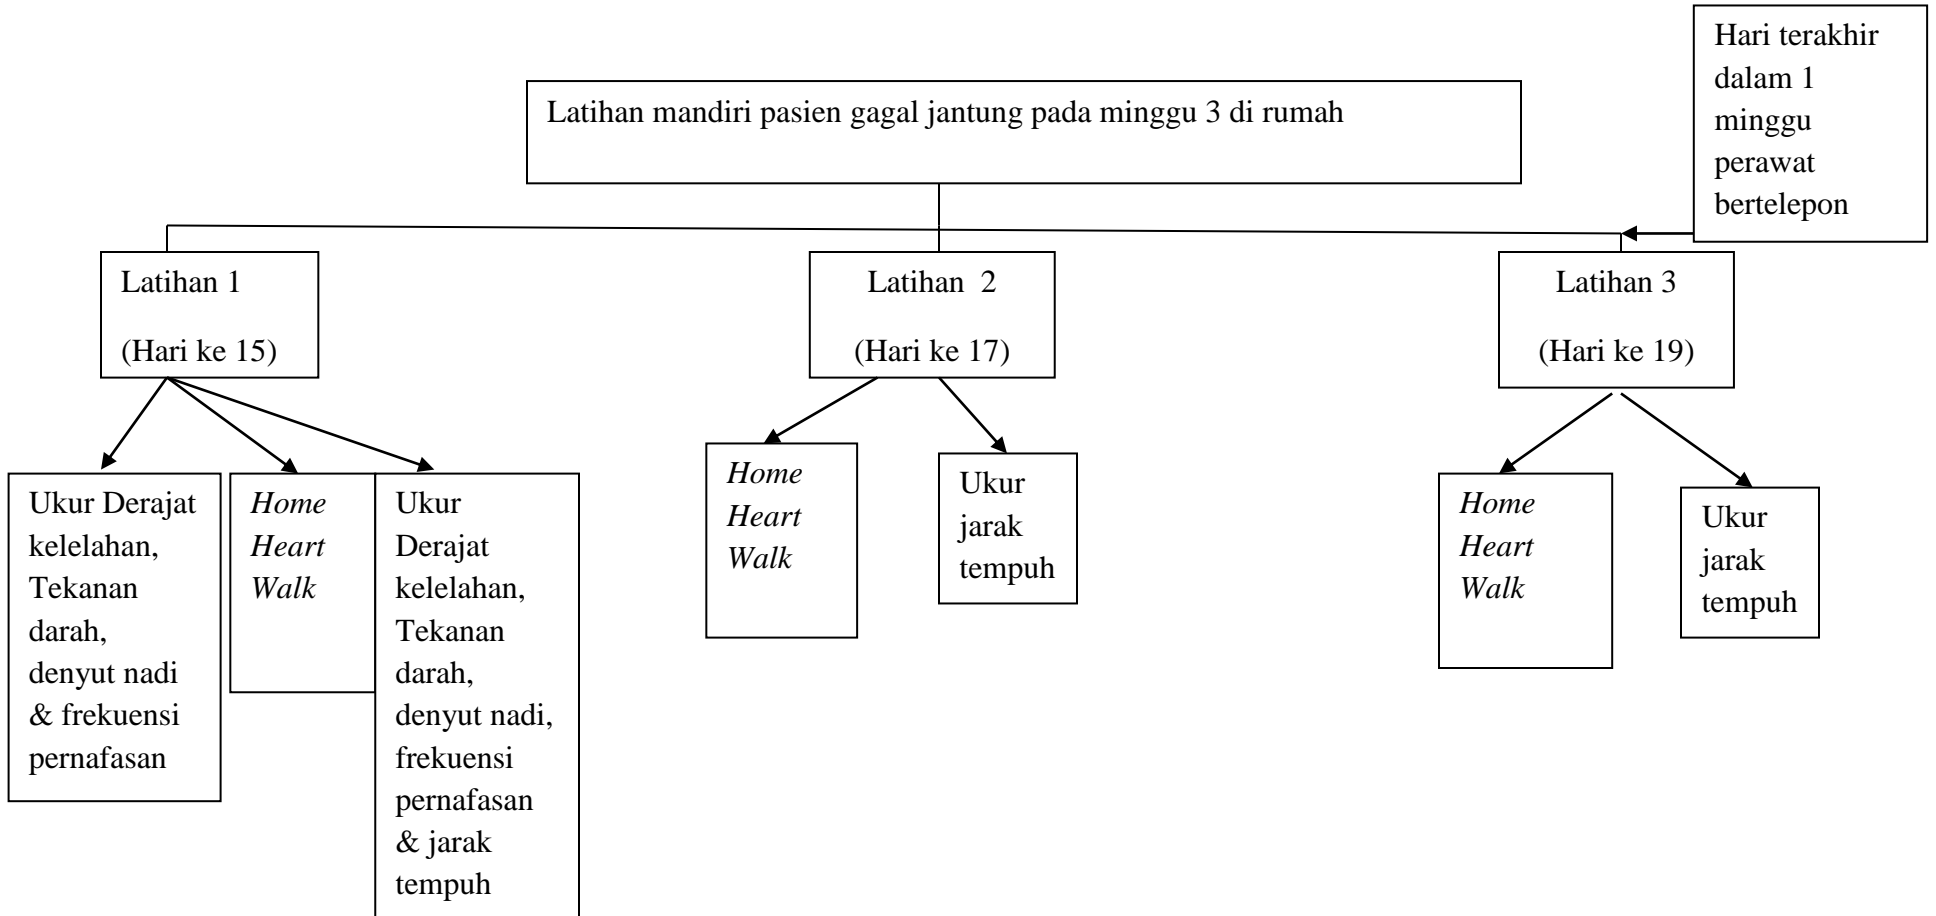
Hari terakhir dalam 1 minggu perawat bertelepon

Latihan mandiri pasien gagal jantung pada minggu 3 di rumah

Latihan 1

(Hari ke 15)

Latihan 2

(Hari ke 17)

Latihan 3

(Hari ke 19)

Ukur Derajat kelelahan, Tekanan darah, denyut nadi & frekuensi pernafasan

*Home Heart Walk*

Ukur Derajat kelelahan, Tekanan darah, denyut nadi, frekuensi pernafasan & jarak tempuh

*Home Heart Walk*

Ukur jarak tempuh

*Home Heart Walk*

Ukur jarak tempuh